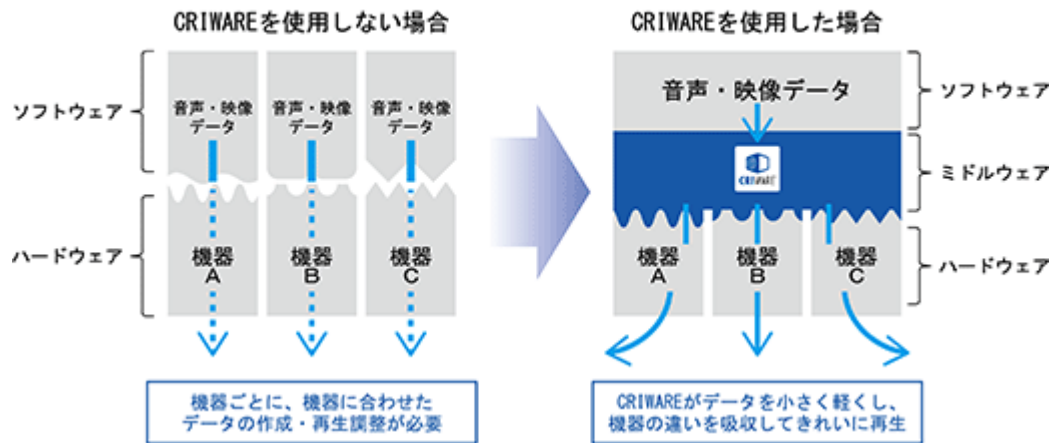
CRIWAREを使用しない場合

ソフトウェア

音声・映像データ

音声・映像データ

音声・映像データ

ハードウェア

機器A

機器B

機器C

機器ごとに、機器に合わせたデータの作成・再生調整が必要

CRIWAREを使用した場合

音声・映像データ

ソフトウェア

CRIWARE

ミドルウェア

機器A

機器B

機器C

ハードウェア

CRIWAREがデータを小さく軽くし、機器の違いを吸収してきれいに再生